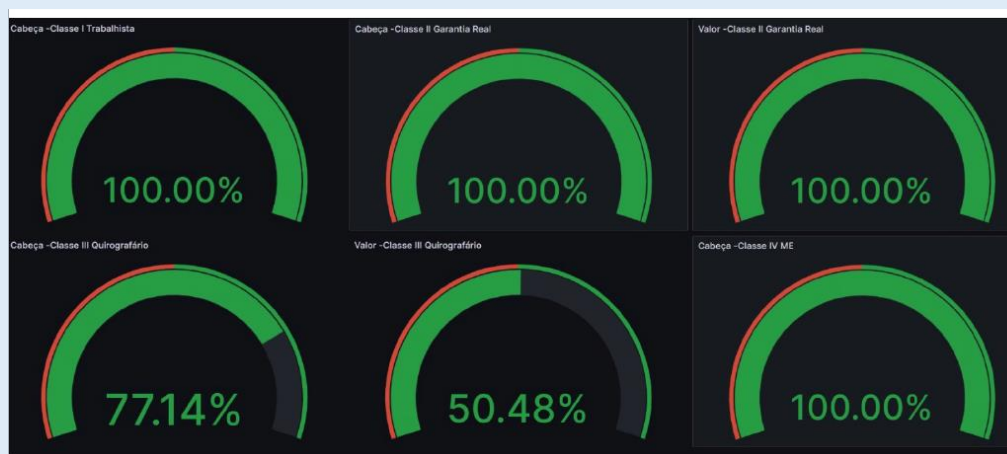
Cabeça -Classe I Trabalhista

100.00%

Cabeça -Classe II Garantia Real

100.00%

Valor -Classe II Garantia Real

100.00%

Cabeça -Classe III Quirografário

77.14%

Valor -Classe III Quirografário

50.48%

Cabeça -Classe IV ME

100.00%